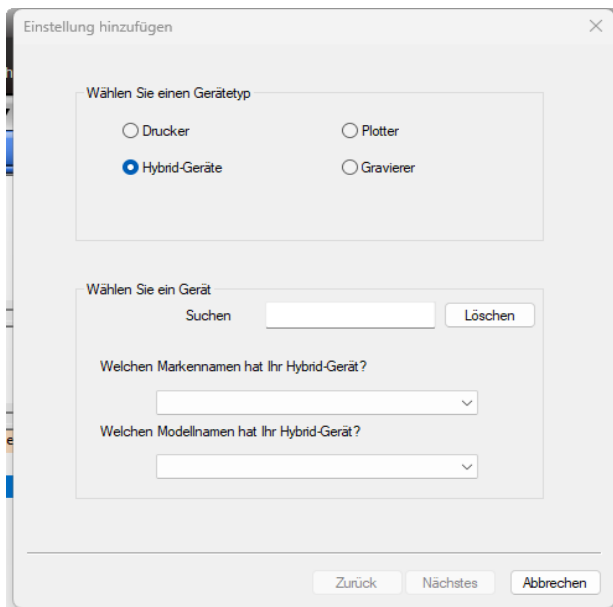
Einstellung hinzufügen

Wählen Sie einen Gerätetyp

Drucker

Plotter

Hybrid-Geräte

Gravierer

Wählen Sie ein Gerät

Suchen

Löschen

Welchen Markennamen hat Ihr Hybrid-Gerät?

Welchen Modellnamen hat Ihr Hybrid-Gerät?

Zurück

Nächstes

Abbrechen